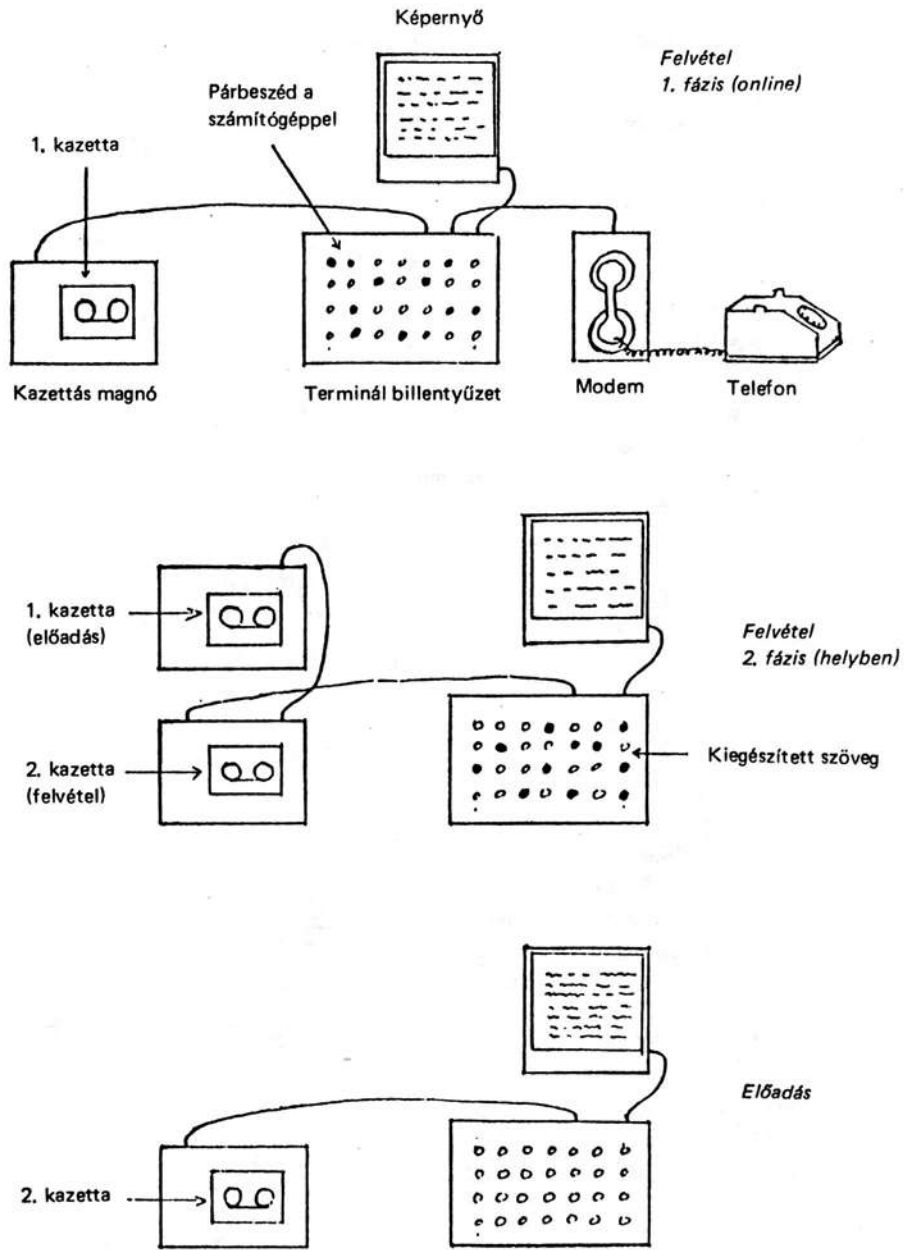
Képernyő

Felvétel
1. fázis (online)

Párbeszéd a számítógéppel

1. kazetta

Kazettás magnó

Terminál billentyűzet

Modem

Telefon

1. kazetta (előadás)

Felvétel
2. fázis (helyben)

2. kazetta (felvétel)

Kiegészített szöveg

Előadás

2. kazetta